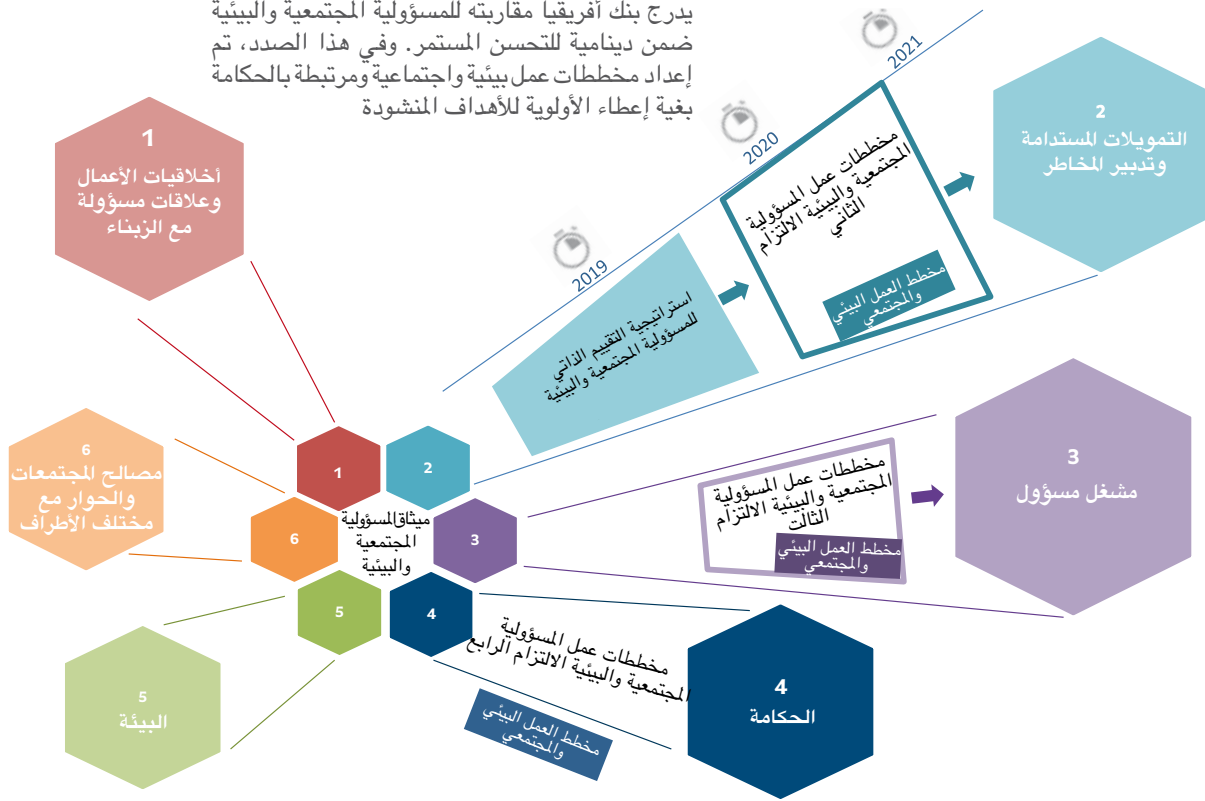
يدرج بنك أفريقيا مقاربته للمسؤولية المجتمعية والبيئية ضمن دينامية للتحسن المستمر. وفي هذا الصدد، تم إعداد مخططات عمل بيئية واجتماعية ومرتبطة بالحكامة بغية إعطاء الأولوية للأهداف المنشودة

2021

2020

2019

1
أخلاقيات الأعمال وعلاقات مسؤولة مع الزبناء

2
التمويلات المستدامة وتدبير المخاطر

مخططات عمل المسؤولية المجتمعية والبيئية الالتزام الثاني

مخطط العمل البيئي والمجتمعي

استراتيجية التقييم الذاتي للمسؤولية المجتمعية والبيئية

3
مشغل مسؤول

مخططات عمل المسؤولية المجتمعية والبيئية الالتزام الثالث

مخطط العمل البيئي والمجتمعي

6
مصالح المجتمعات والحوار مع مختلف الأطراف

1
2
3
4
5
6

ميثاق المسؤولية المجتمعية والبيئية

مخططات عمل المسؤولية المجتمعية والبيئية الالتزام الرابع

مخطط العمل البيئي والمجتمعي

4
الحكامة

5
البيئة